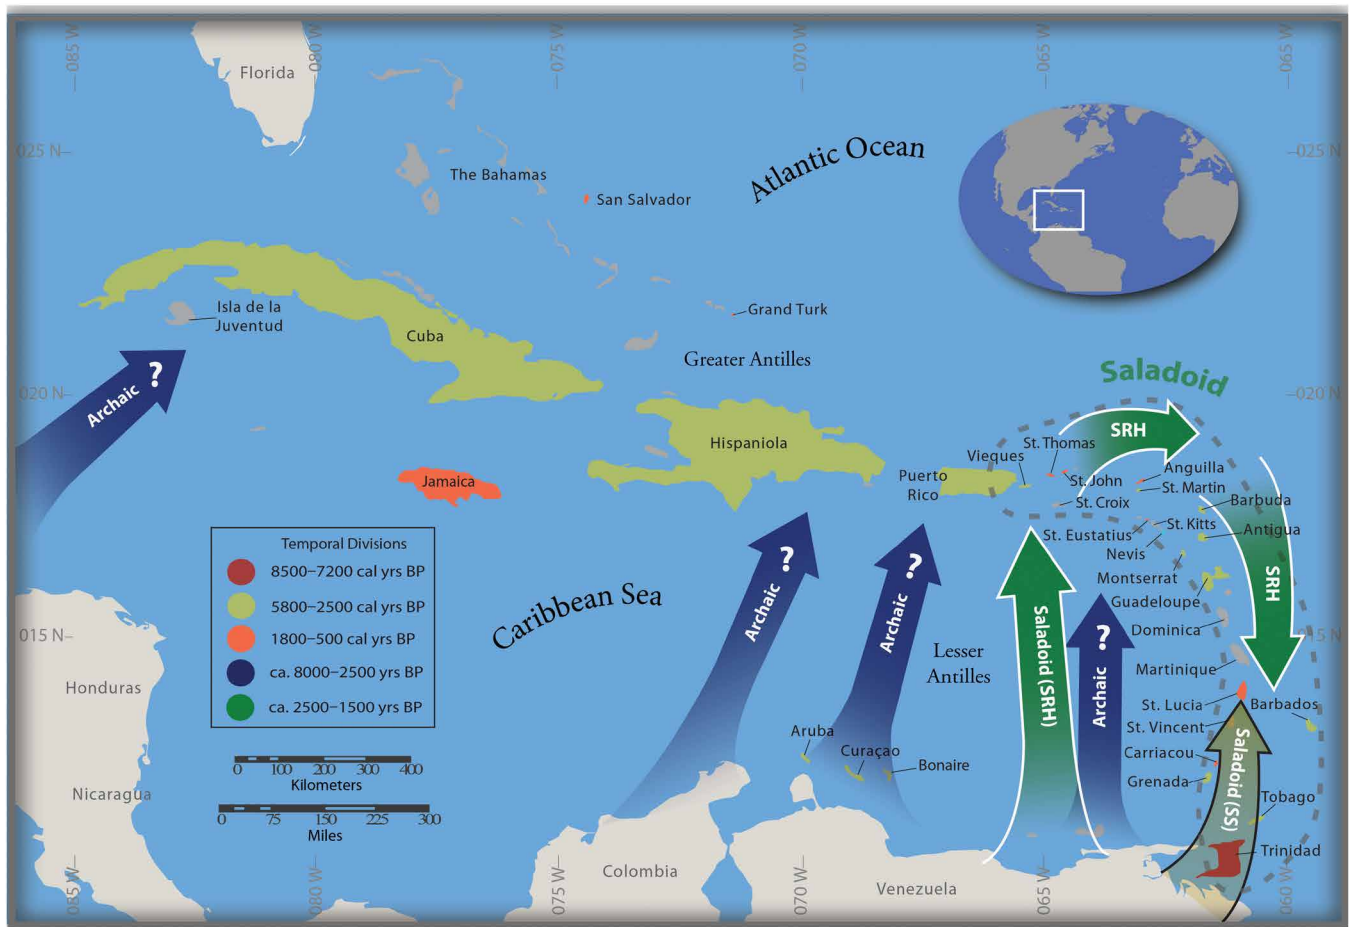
085 W
080 W
075 W
070 W
065 W
060 W
025 N
025 N
020 N
020 N
015 N
15 N

Florida
The Bahamas
San Salvador
Atlantic Ocean
Grand Turk
Isla de la Juventud
Cuba
Greater Antilles
Saladoid
SRH
Archaic ?
Hispaniola
Jamaica
Puerto Rico
Vieques
St. Thomas
St. John
St. Croix
Anguilla
St. Martin
Barbuda
St. Kitts
Antigua
St. Eustatius
Nevis
Montserrat
Guadeloupe
Dominica
Martinique
St. Lucia
St. Vincent
Barbados
Carriacou
Grenada
Tobago
Trinidad
SRH
Saladoid (SRH)
Archaic ?
Saladoid (SS)

Temporal Divisions
8500–7200 cal yrs BP
5800–2500 cal yrs BP
1800–500 cal yrs BP
ca. 8000–2500 yrs BP
ca. 2500–1500 yrs BP

Caribbean Sea
Archaic ?
Archaic ?
Lesser Antilles
Honduras
Nicaragua
0 100 200 300 400
Kilometers
0 75 150 225 300
Miles
Aruba
Curaçao
Bonaire
Colombia
Venezuela
085 W
080 W
075 W
070 W
065 W
060 W